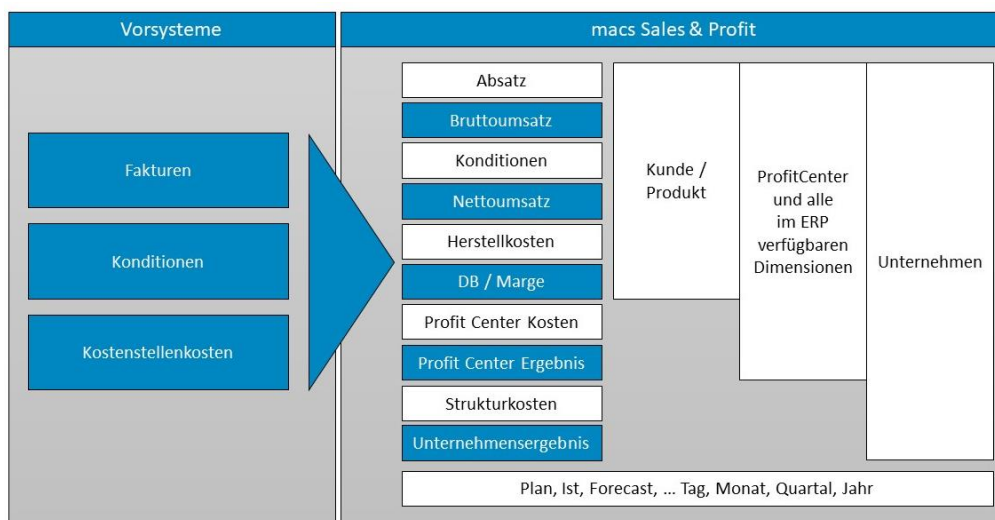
Vorsysteme

Fakturen

Konditionen

Kostenstellenkosten

macs Sales & Profit

Absatz

Bruttoumsatz

Konditionen

Nettoumsatz

Herstellkosten

DB / Marge

Profit Center Kosten

Profit Center Ergebnis

Strukturkosten

Unternehmensergebnis

Kunde / Produkt

ProfitCenter und alle im ERP verfügbaren Dimensionen

Unternehmen

Plan, Ist, Forecast, … Tag, Monat, Quartal, Jahr